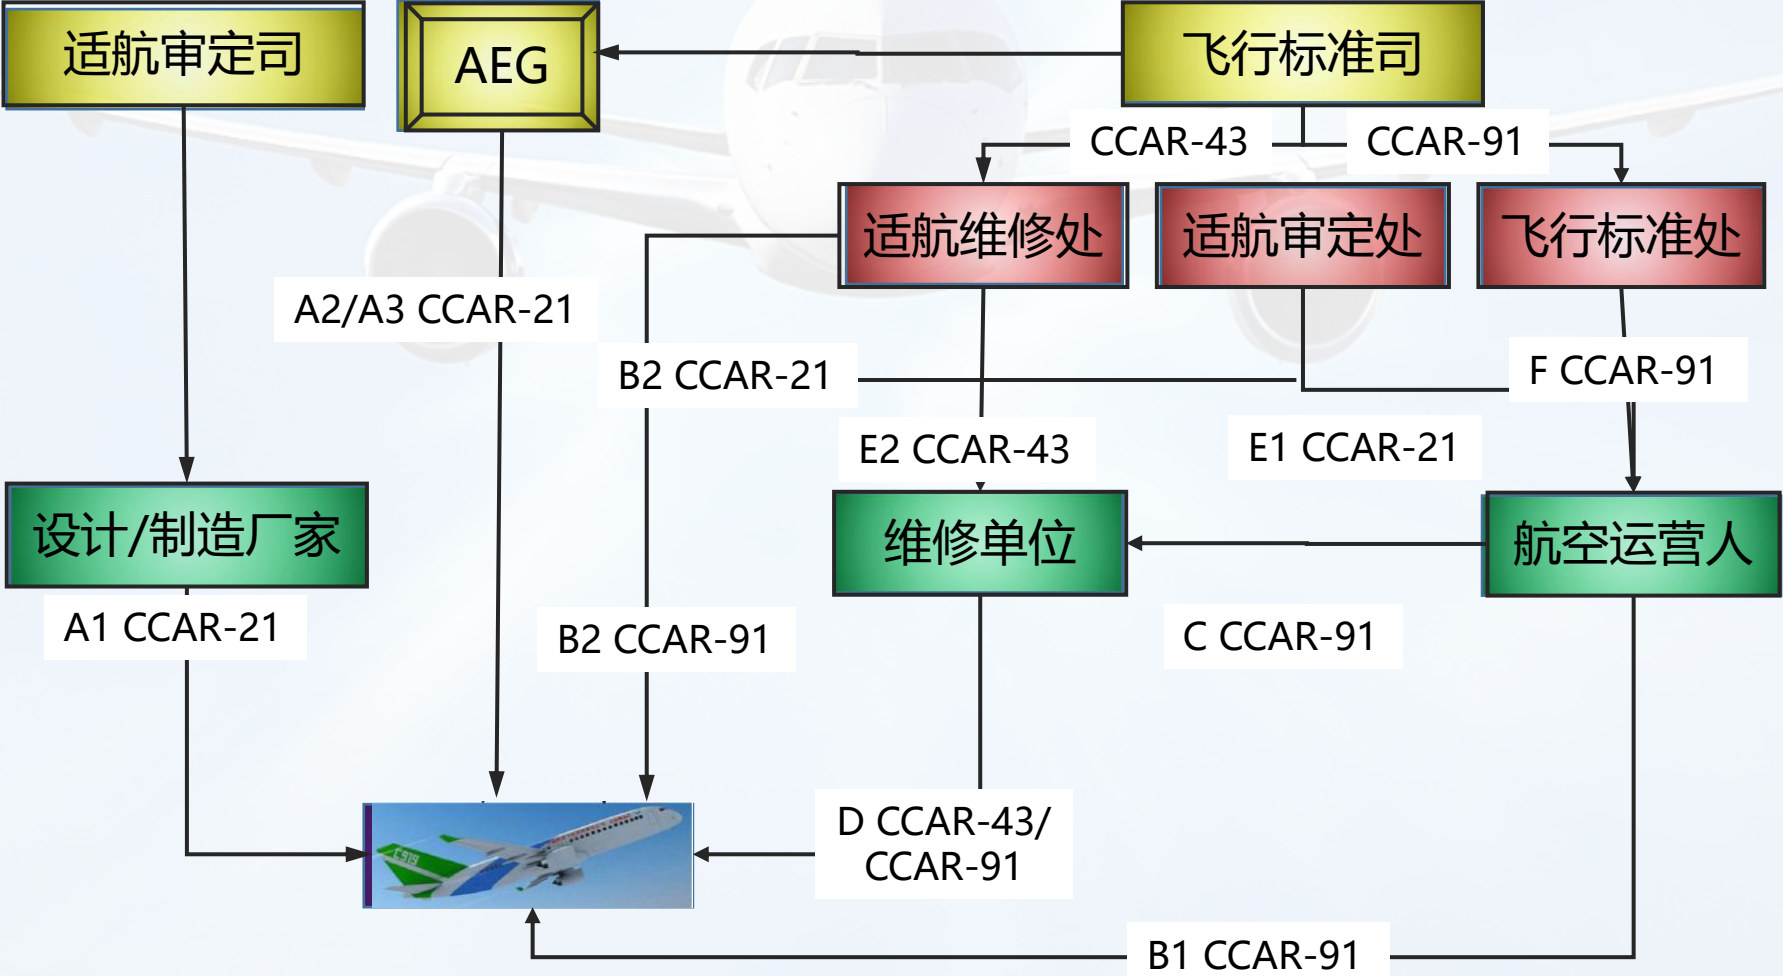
适航审定司

AEG

飞行标准司

CCAR-43

CCAR-91

适航维修处

适航审定处

飞行标准处

A2/A3 CCAR-21

B2 CCAR-21

F CCAR-91

E2 CCAR-43

E1 CCAR-21

设计/制造厂家

维修单位

航空运营人

A1 CCAR-21

B2 CCAR-91

C CCAR-91

C919

D CCAR-43/ CCAR-91

B1 CCAR-91